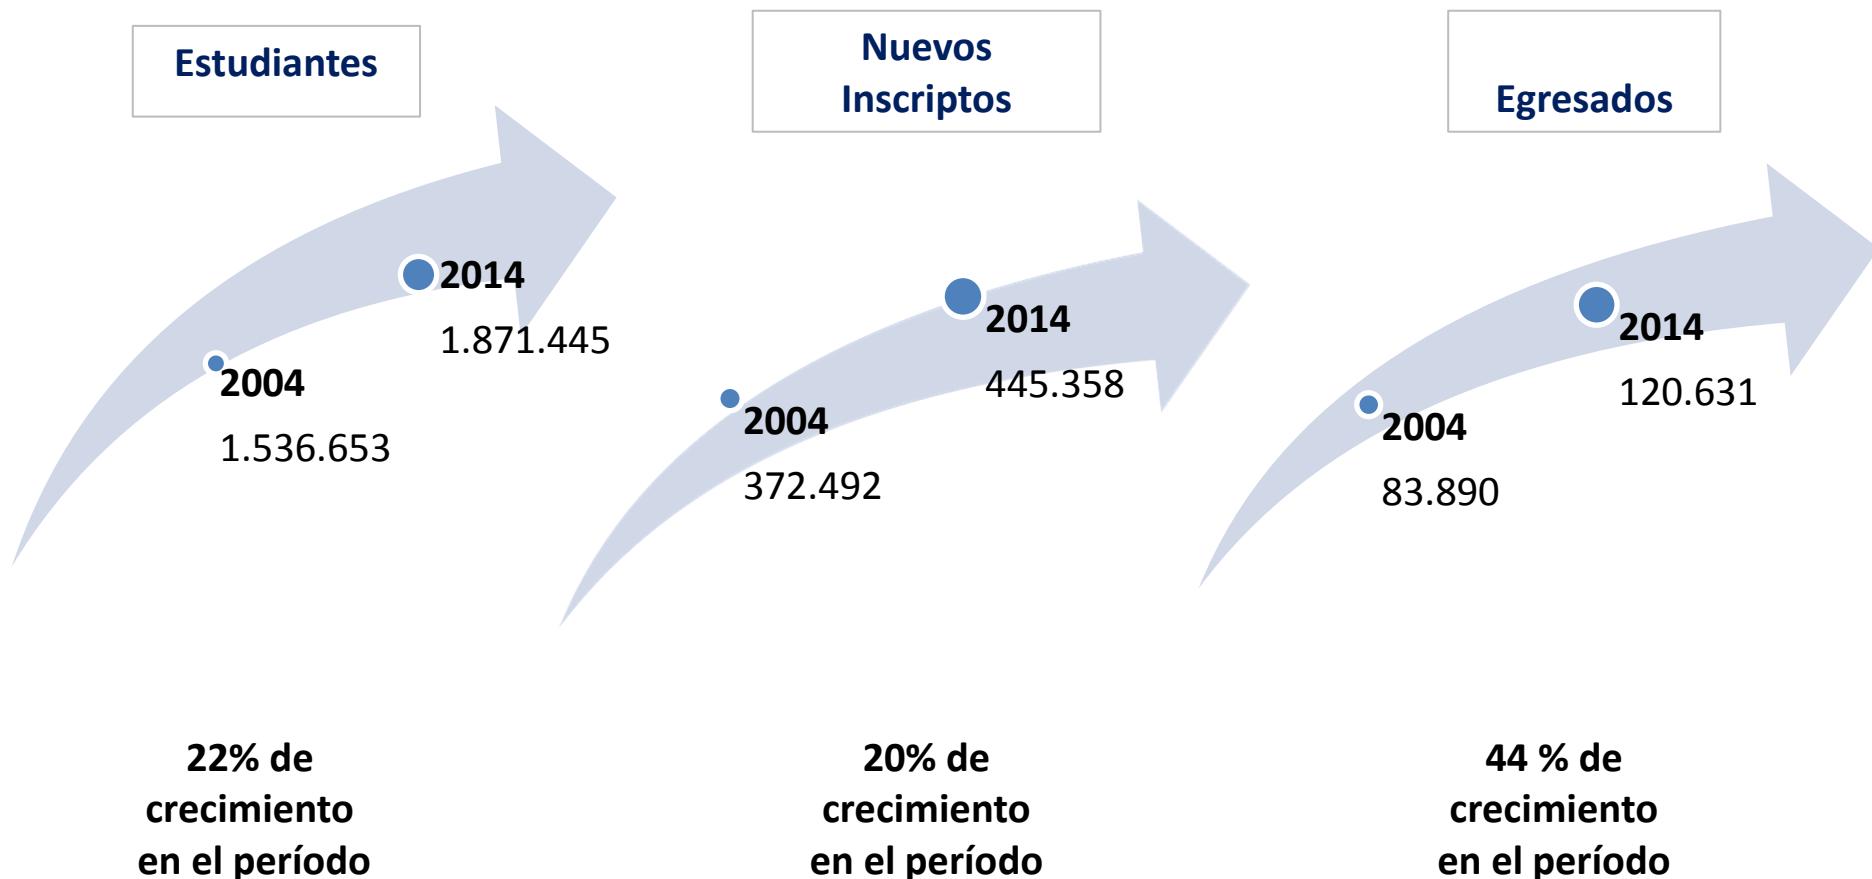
Estudiantes

2014
1.871.445

2004
1.536.653

22% de crecimiento en el período

Nuevos Inscriptos

2014
445.358

2004
372.492

20% de crecimiento en el período

Egresados

2014
120.631

2004
83.890

44 % de crecimiento en el período